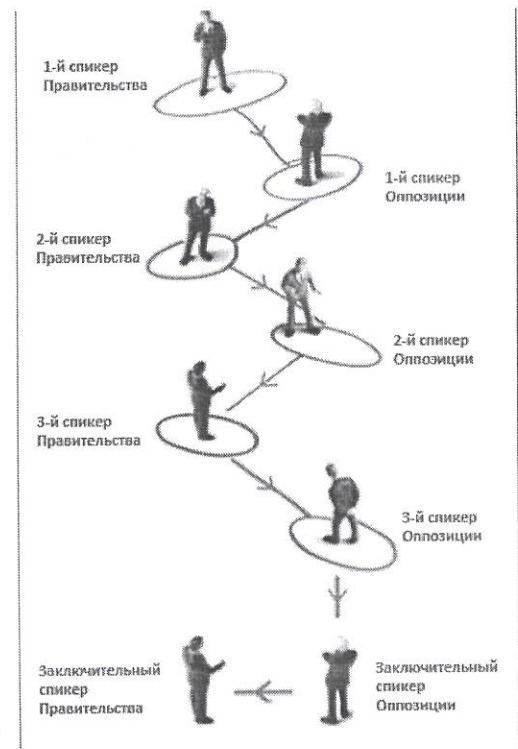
1-й спикер Правительства

1-й спикер Оппозиции

2-й спикер Правительства

2-й спикер Оппозиции

3-й спикер Правительства

3-й спикер Оппозиции

Заключительный спикер Правительства

Заключительный спикер Оппозиции